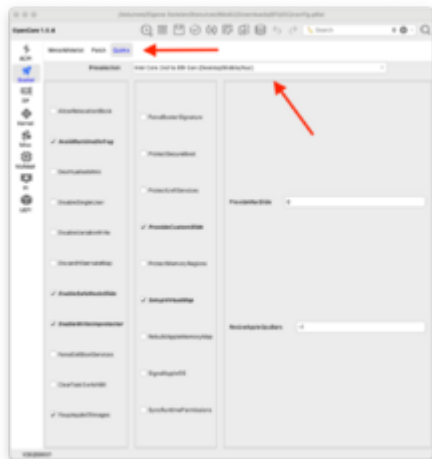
OpenCore 1.0.0

Search

ACPI
Booter
DP
Kernel
Misc
NVRAM
PI
UEFI

MmioWhitelist Patch Quirks

ProvideCpu: Intel Core (3rd to 8th Gen (Desktop/Mobile/Aux))

AllowRelocationBlock
✓ AvoidRuntimeDefrag
DevirtualiseMmio
DisableSingleUser
DisableVariableWrite
DiscardHibernateMap
✓ EnableSafeModeSlide
✓ EnableWriteUnprotector
ForceExitBootServices
ClearTaskSwitchBit
✓ FixupAppleEfiImages

ForceBooterSignature
ProtectSecureBoot
ProtectUefiServices
✓ ProvideCustomSlide
ProtectMemoryRegions
✓ RebuildAppleMemoryMap
ResizeAppleGpuBars
SignalAppleOS
SyncRuntimePermissions

ProvideMaxSlide 0

ResizeAppleGpuBars -1